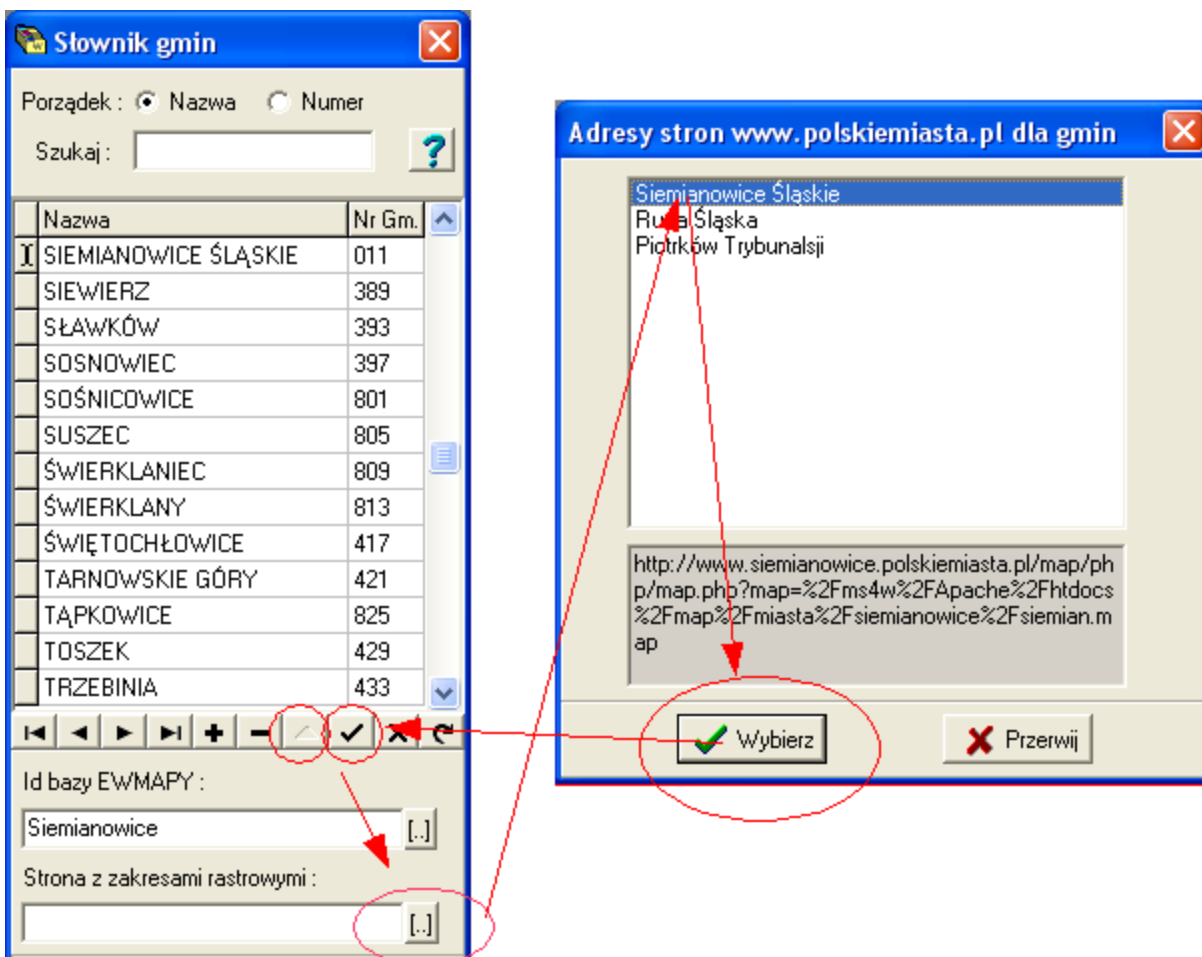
Słownik gmin

Porządek : Nazwa Numer

Szukaj :

| Nazwa | Nr Gm. |
|---|---|
| SIEMIANOWICE ŚLĄSKIE | 011 |
| SIEWIERZ | 389 |
| SŁAWKÓW | 393 |
| SOSNOWIEC | 397 |
| SOŚNICOWICE | 801 |
| SUSZEC | 805 |
| ŚWIERKLANIEC | 809 |
| ŚWIERKLANY | 813 |
| ŚWIĘTOCHŁOWICE | 417 |
| TARNOWSKIE GÓRY | 421 |
| TĄPKOWICE | 825 |
| TOSZEK | 429 |
| TRZEBINIA | 433 |

Id bazy EWMAPY :

Siemianowice [..]

Strona z zakresami rastrowymi :

[..]

Adresy stron www.polskiemiasta.pl dla gmin

Siemianowice Śląskie
Ruda Śląska
Piotrków Trybunalsji

http://www.siemianowice.polskiemiasta.pl/map/php/map.php?map=%2Fms4w%2FApache%2Fhtdocs%2Fmap%2Fmiasta%2Fsiemianowice%2Fsiemian.map

Wybierz

Przerwij